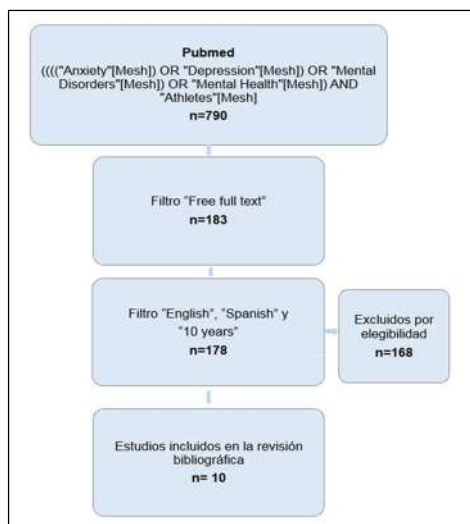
Pubmed
(((("Anxiety"[Mesh]) OR "Depression"[Mesh]) OR "Mental Disorders"[Mesh]) OR "Mental Health"[Mesh]) AND "Athletes"[Mesh]
n=790

Filtro "Free full text"
n=183

Filtro "English", "Spanish" y "10 years"
n=178

Excluidos por elegibilidad
n=168

Estudios incluidos en la revisión bibliográfica
n= 10